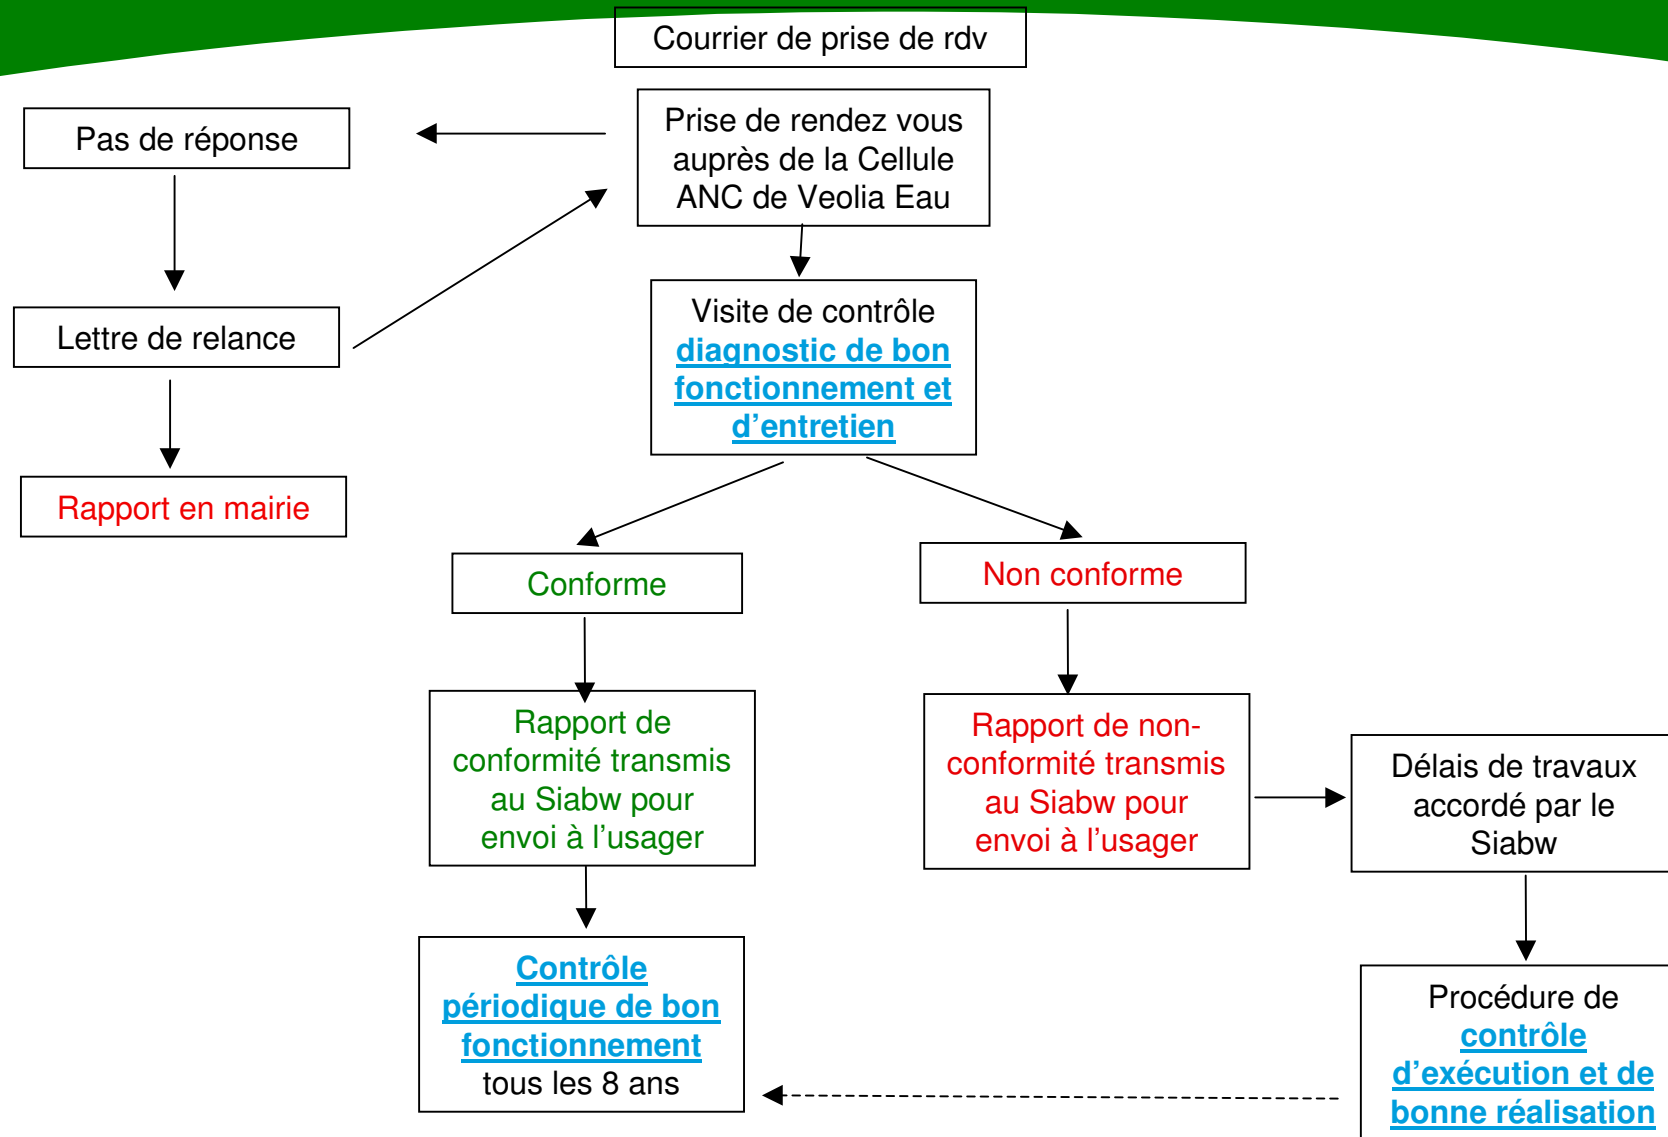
Courrier de prise de rdv

Pas de réponse

Prise de rendez vous auprès de la Cellule ANC de Veolia Eau

Lettre de relance

Visite de contrôle diagnostic de bon fonctionnement et d'entretien

Rapport en mairie

Conforme

Non conforme

Rapport de conformité transmis au Siabw pour envoi à l'usager

Rapport de non-conformité transmis au Siabw pour envoi à l'usager

Délais de travaux accordé par le Siabw

Contrôle périodique de bon fonctionnement tous les 8 ans

Procédure de contrôle d'exécution et de bonne réalisation